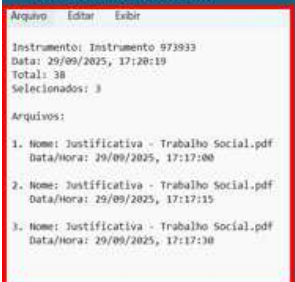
Arquivo Editar Exibir

Instrumento: Instrumento 973933
Data: 29/09/2025, 17:20:19
Total: 38
Selecionados: 3

Arquivos:

1. Nome: Justificativa - Trabalho Social.pdf
Data/Hora: 29/09/2025, 17:17:00

2. Nome: Justificativa - Trabalho Social.pdf
Data/Hora: 29/09/2025, 17:17:15

3. Nome: Justificativa - Trabalho Social.pdf
Data/Hora: 29/09/2025, 17:17:30